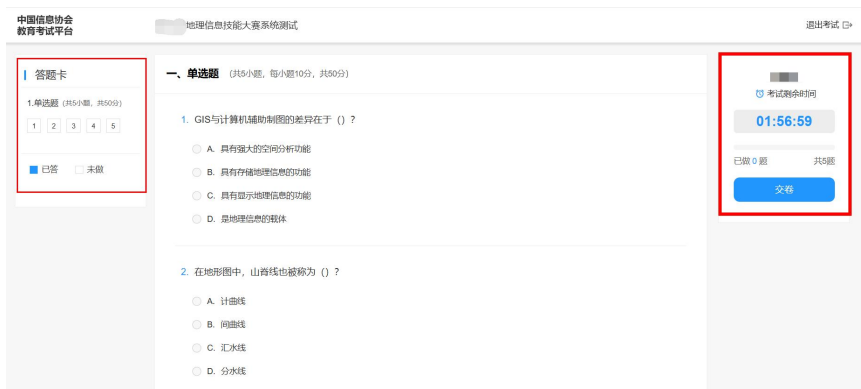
中国信息协会
教育考试平台

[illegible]地理信息技能大赛系统测试

退出考试

答题卡

1.单选题（共5小题，共50分）

1 2 3 4 5

已答 未做

一、单选题（共5小题，每小题10分，共50分）

1. GIS与计算机辅助制图的差异在于（）？

A. 具有强大的空间分析功能

B. 具有存储地理信息的功能

C. 具有显示地理信息的功能

D. 是地理信息的载体

2. 在地形图中，山脊线也被称为（）？

A. 计曲线

B. 间曲线

C. 汇水线

D. 分水线

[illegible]

考试剩余时间

01:56:59

已做 0 题

共5题

交卷